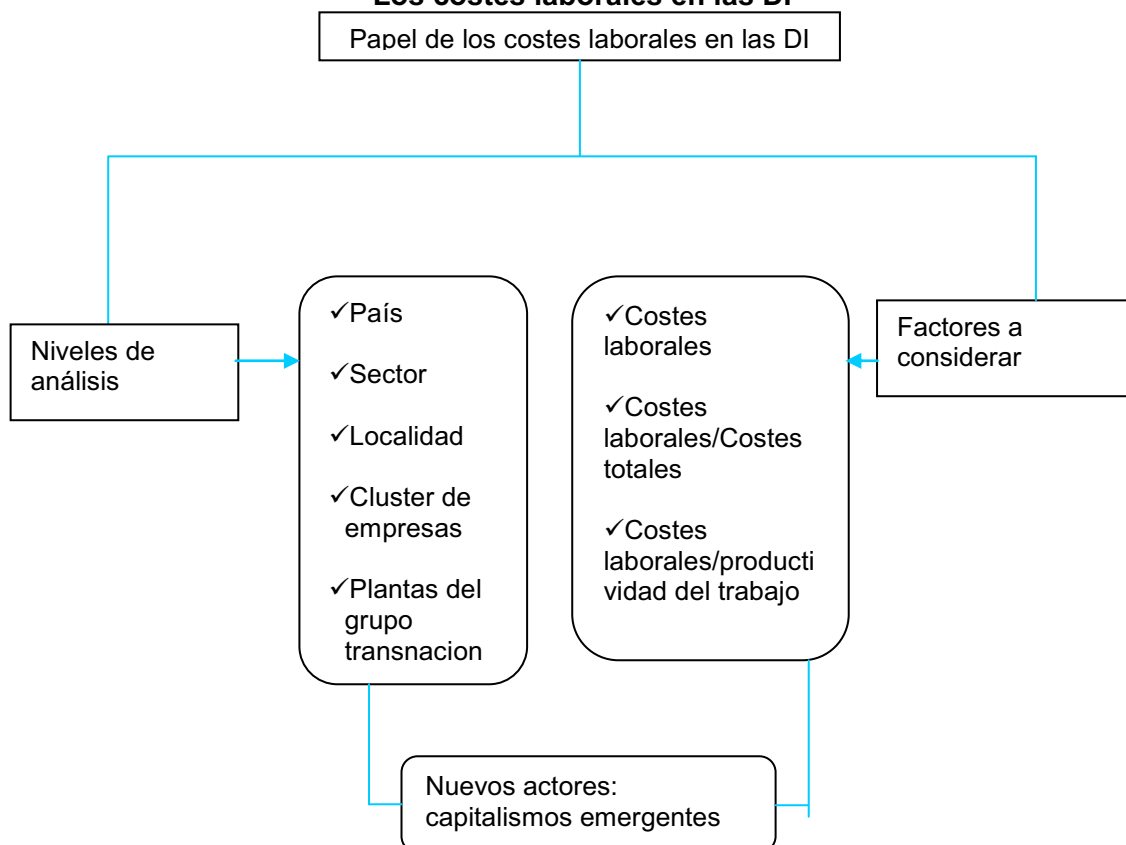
Los costes laborales en las DI

Papel de los costes laborales en las DI

Niveles de análisis

✓País
✓Sector
✓Localidad
✓Cluster de empresas
✓Plantas del grupo transnacion

✓Costes laborales
✓Costes laborales/Costes totales
✓Costes laborales/productividad del trabajo

Factores a considerar

Nuevos actores: capitalismos emergentes